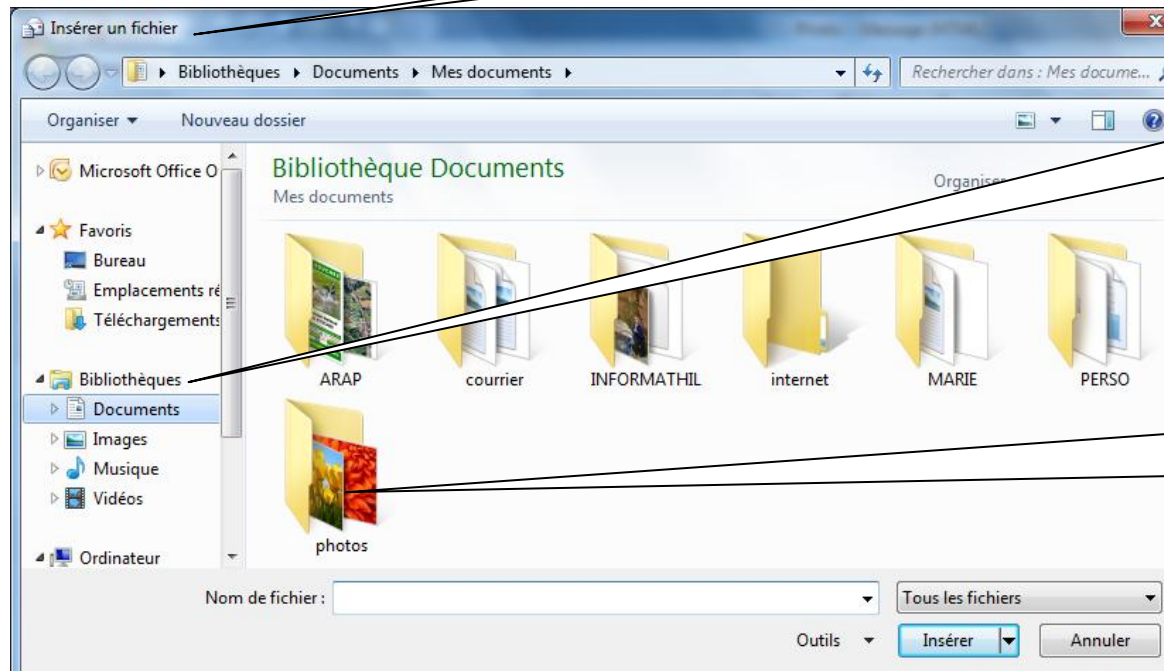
Insérer un fichier

Bibliothèques ▸ Documents ▸ Mes documents ▸

Rechercher dans : Mes docume...

Organiser ▾ Nouveau dossier

Microsoft Office O

Favoris
Bureau
Emplacements ré
Téléchargements

Bibliothèques
Documents
Images
Musique
Vidéos

Ordinateur

Bibliothèque Documents
Mes documents

Organiser

ARAP
courrier
INFORMATHIL
internet
MARIE
PERSO
photos

Nom de fichier :
Tous les fichiers
Outils
Insérer
Annuler